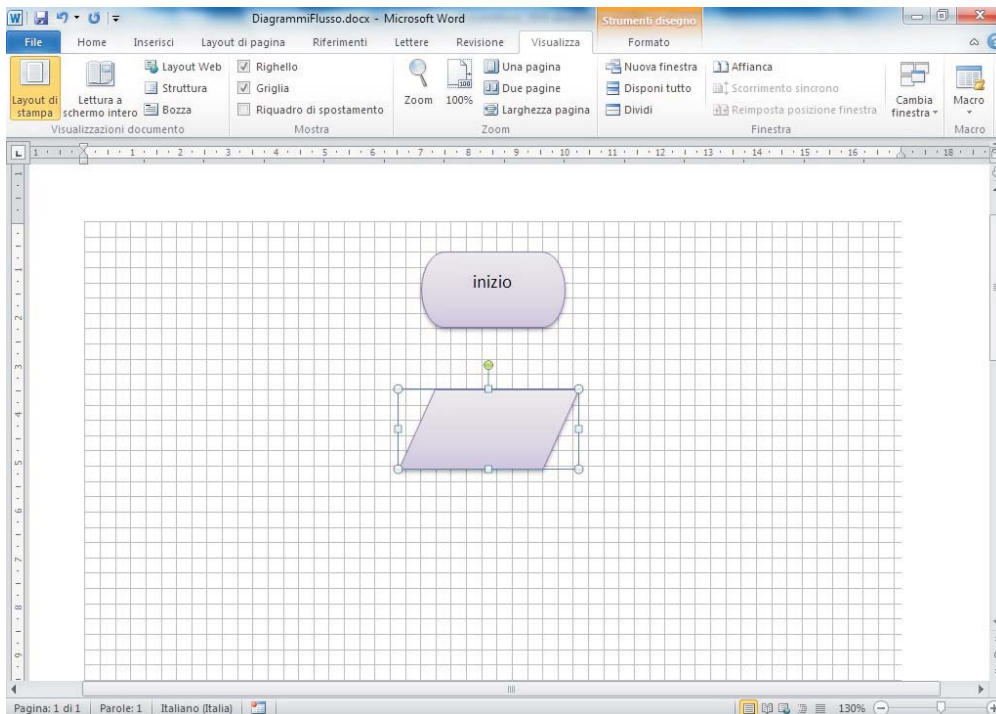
DiagrammiFlusso.docx - Microsoft Word

Strumenti disegno

File Home Inserisci Layout di pagina Riferimenti Lettere Revisione Visualizza Formato

Layout di stampa
Lettura a schermo intero
Layout Web
Struttura
Bozza
Visualizzazioni documento

Righello
Griglia
Riquadro di spostamento
Mostra

Zoom
100%
Una pagina
Due pagine
Larghezza pagina
Zoom

Nuova finestra
Disponi tutto
Dividi
Affianca
Scorrimento sincrono
Reimposta posizione finestra
Cambia finestra
Finestra

Macro
Macro

1 2 3 4 5 6 7 8 9 10 11 12 13 14 15 16 18

inizio

Pagina: 1 di 1 Parole: 1 Italiano (Italia)

130%